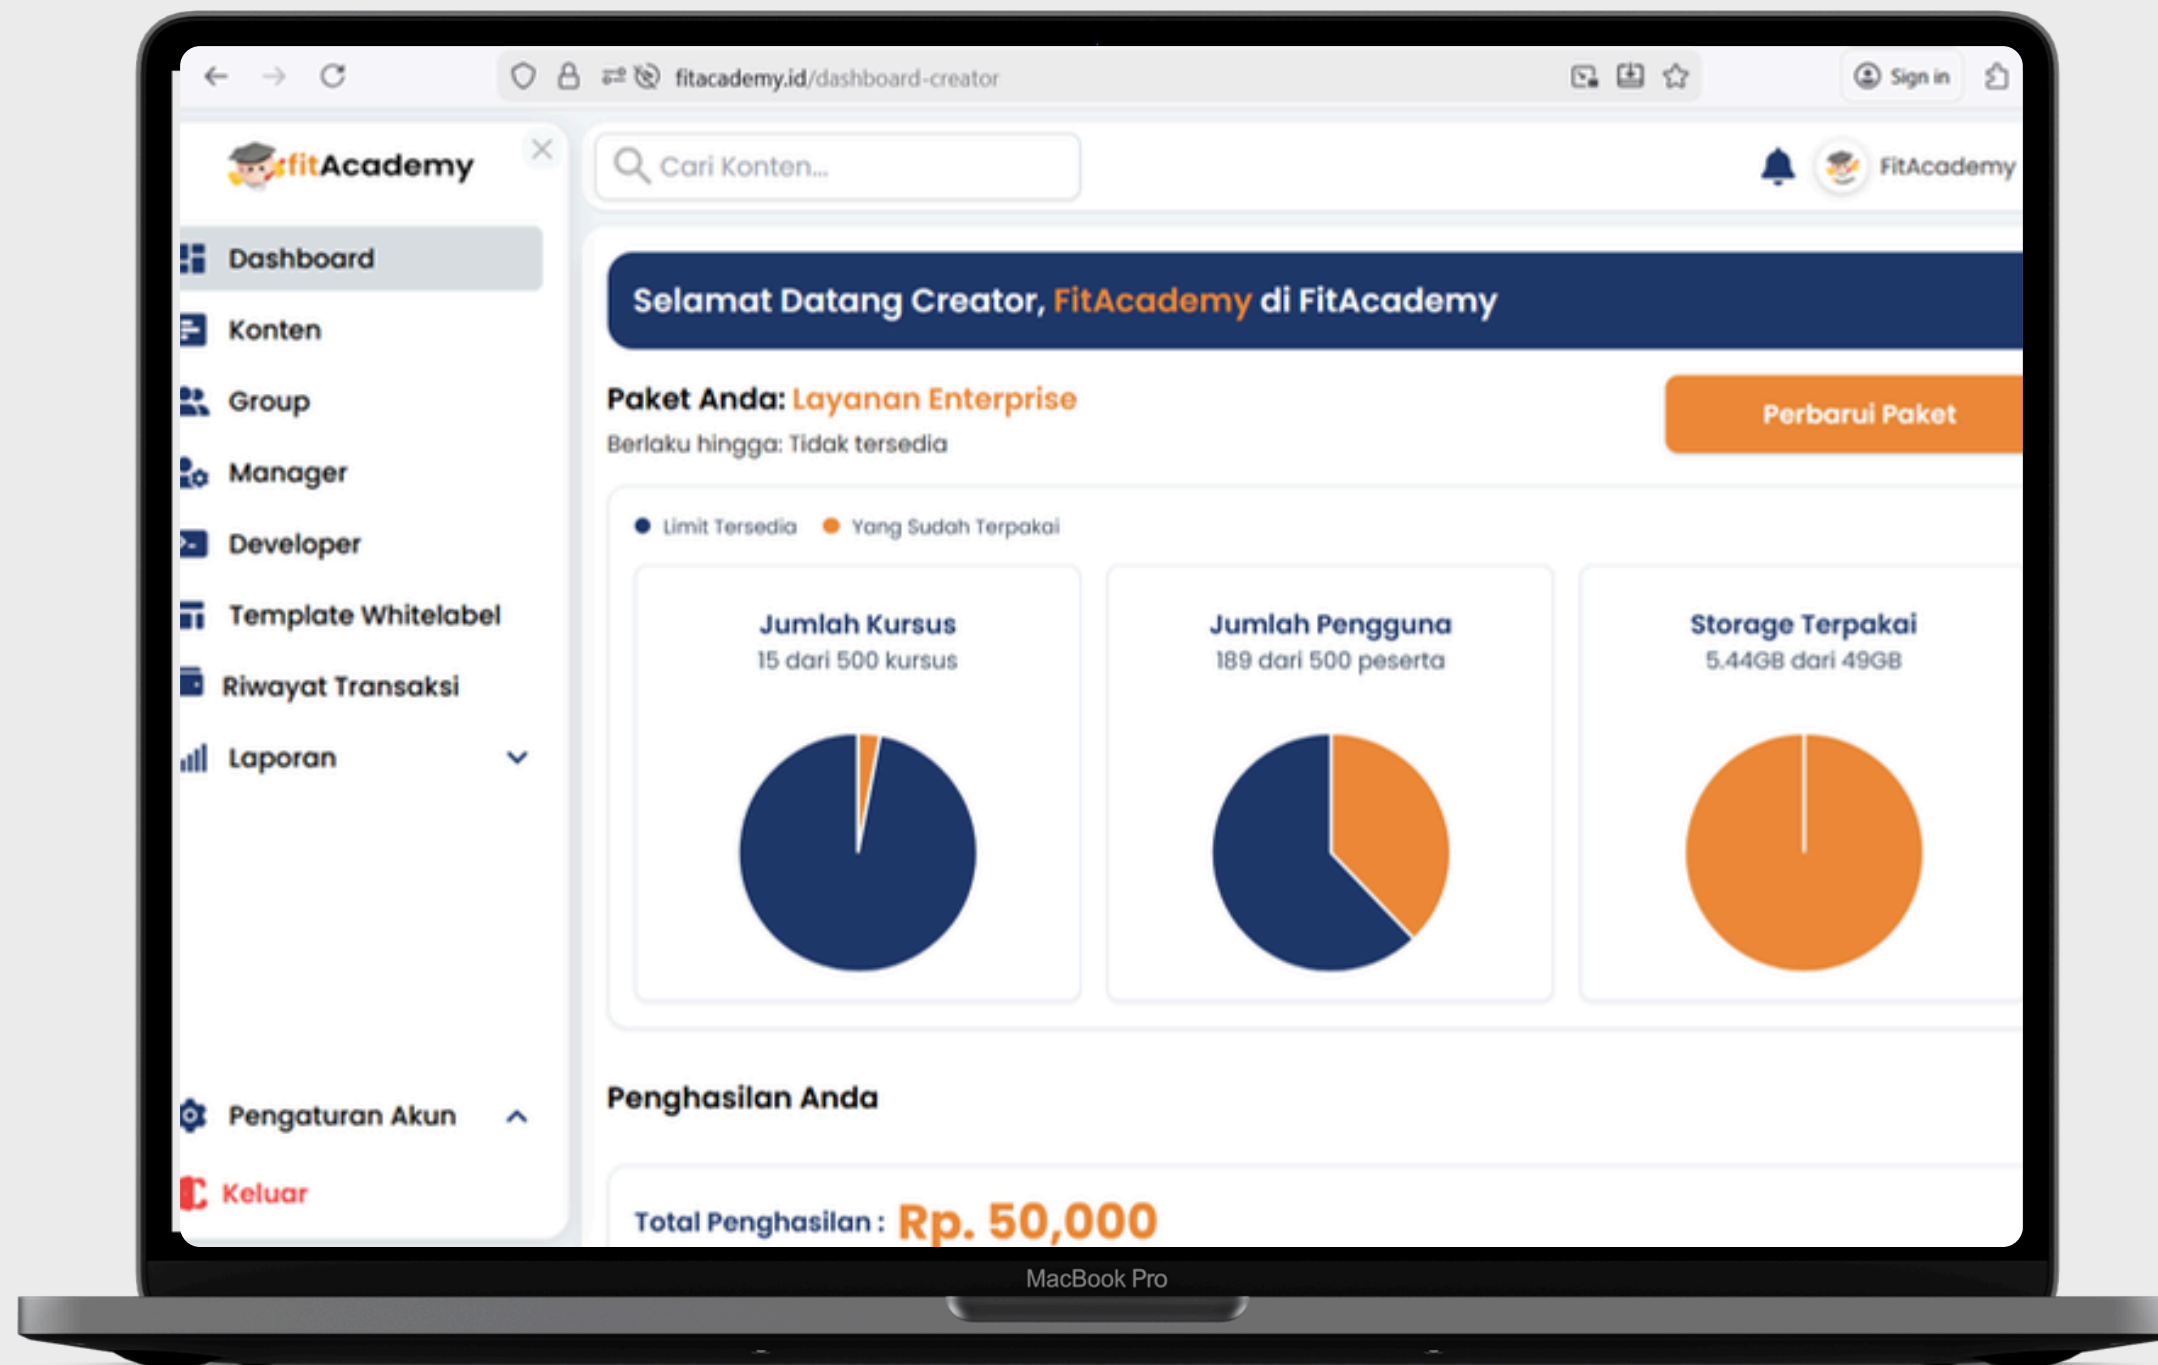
fitacademy.id/dashboard-creator

Sign in

fitAcademy

Cari Konten...

FitAcademy

Dashboard

Konten

Group

Manager

Developer

Template Whitelabel

Riwayat Transaksi

Laporan

Pengaturan Akun

Keluar

Selamat Datang Creator, FitAcademy di FitAcademy

Paket Anda: Layanan Enterprise

Berlaku hingga: Tidak tersedia

Perbarui Paket

Limit Tersedia Yang Sudah Terpakai

Jumlah Kursus
15 dari 500 kursus

Jumlah Pengguna
189 dari 500 peserta

Storage Terpakai
5.44GB dari 49GB

Penghasilan Anda

Total Penghasilan : Rp. 50,000

MacBook Pro